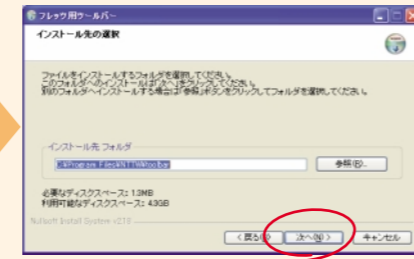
フレッツ用ツールバー

インストール先の選択

ファイルをインストールするフォルダを選択してください。
このフォルダへインストールするには「次へ」をクリックしてください。
別のフォルダへインストールする場合は「参照」ボタンをクリックしてフォルダを選択してください。

インストール先 フォルダ

C:¥Program Files¥NTT¥toolbar

参照(R)...

必要なディスクスペース：1.3MB
利用可能なディスクスペース：4.3GB

Nullsoft Install System v2.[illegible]

< 戻る(B)

次へ(N) >

キャンセル